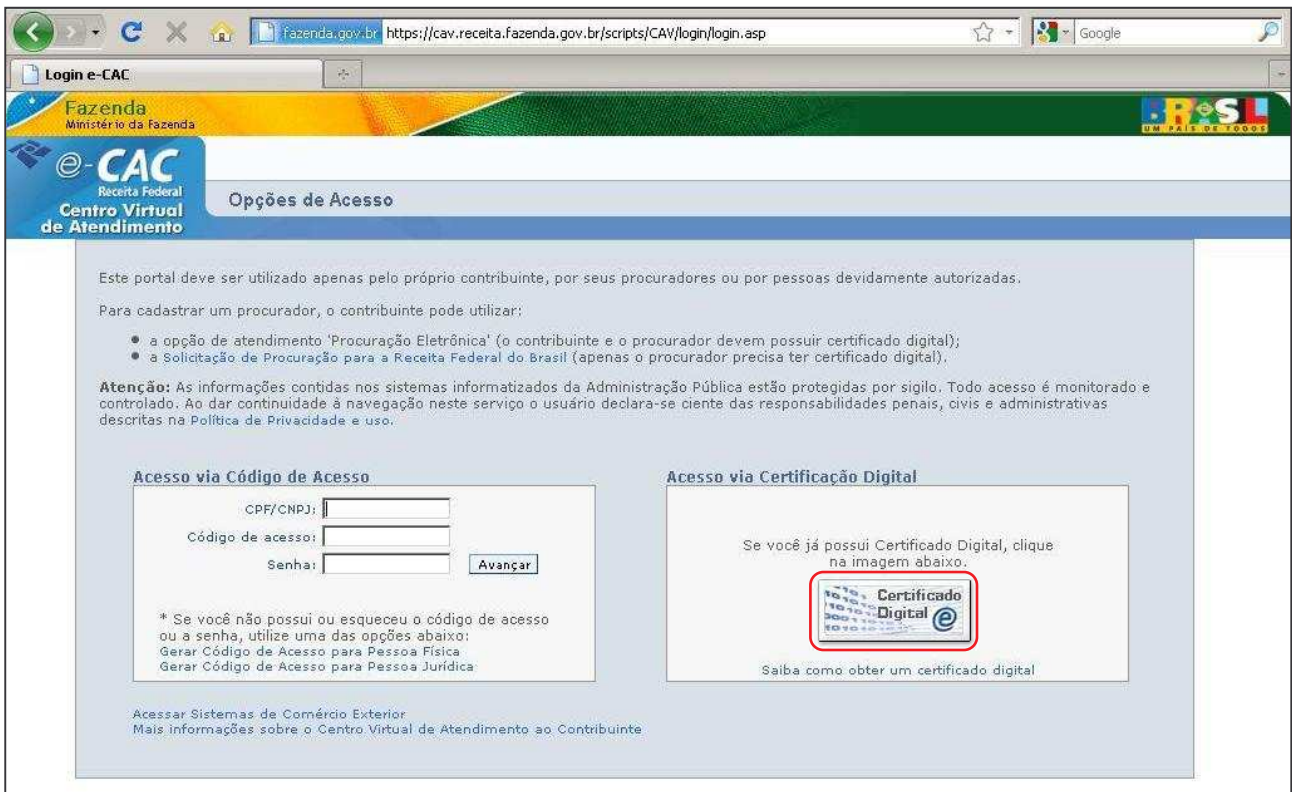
fazenda.gov.br https://cav.receita.fazenda.gov.br/scripts/CAV/login/login.asp

Google

Login e-CAC

Fazenda
Ministério da Fazenda

BRASIL
UM PAÍS DE TODOS

e-CAC
Receita Federal
Centro Virtual de Atendimento

Opções de Acesso

Este portal deve ser utilizado apenas pelo próprio contribuinte, por seus procuradores ou por pessoas devidamente autorizadas.

Para cadastrar um procurador, o contribuinte pode utilizar:

- a opção de atendimento 'Procuração Eletrônica' (o contribuinte e o procurador devem possuir certificado digital);
- a Solicitação de Procuração para a Receita Federal do Brasil (apenas o procurador precisa ter certificado digital).

**Atenção:** As informações contidas nos sistemas informatizados da Administração Pública estão protegidas por sigilo. Todo acesso é monitorado e controlado. Ao dar continuidade à navegação neste serviço o usuário declara-se ciente das responsabilidades penais, civis e administrativas descritas na Política de Privacidade e uso.

Acesso via Código de Acesso

CPF/CNPJ:
Código de acesso:
Senha:
Avançar

* Se você não possui ou esqueceu o código de acesso ou a senha, utilize uma das opções abaixo:
Gerar Código de Acesso para Pessoa Física
Gerar Código de Acesso para Pessoa Jurídica

Acesso via Certificação Digital

Se você já possui Certificado Digital, clique na imagem abaixo.

Certificado Digital e

Saiba como obter um certificado digital

Acessar Sistemas de Comércio Exterior
Mais informações sobre o Centro Virtual de Atendimento ao Contribuinte